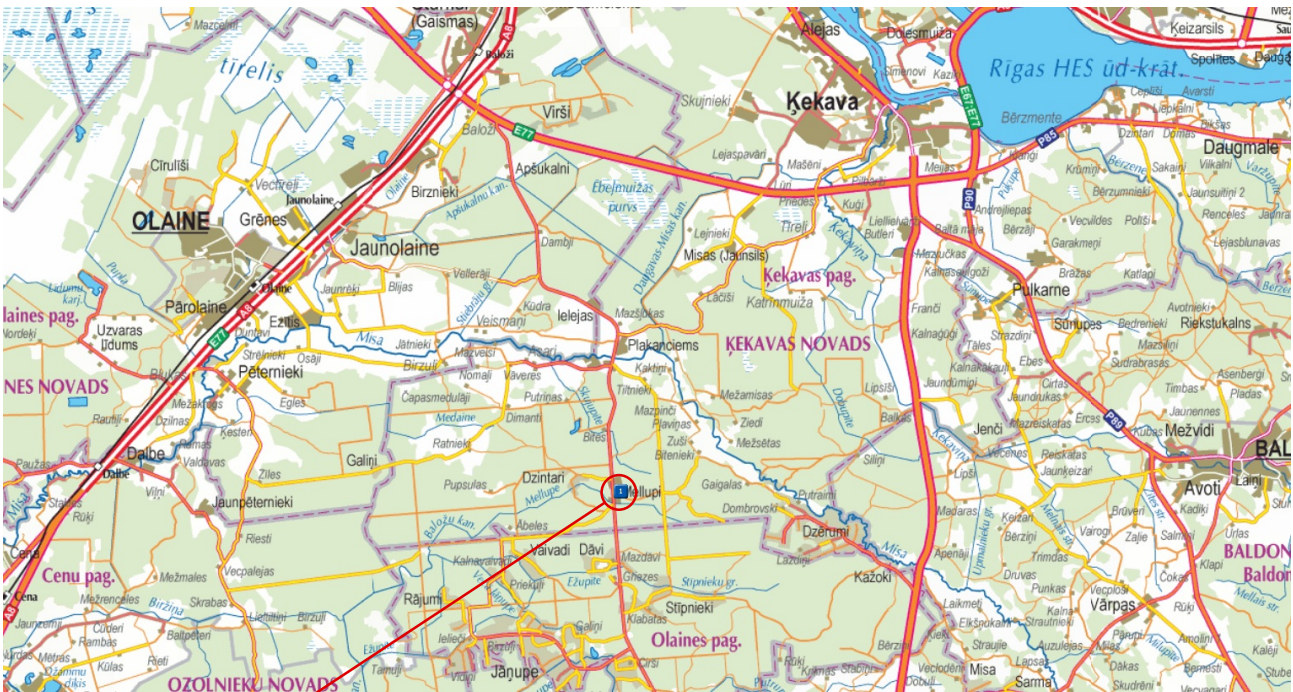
Mazcenu
(Gaismas)
Baloži
A8
Ķekava
Alejas
Doles
Daugmale
Keizarsils
Spolītes
Rīgas HES ūd-krāt.
Bērzmente
Avarsti
Cepļi
E67 E77
P85
Mazcenu
tīrelis
Virši
Baloži
E77
Skujnieki
Apšukalni
Lejaspavāri
Mašeni
Cīrulīši
Vecītreji
Jaunolaine
Birznieki
Apšukalnu kan.
Ebelmuižas purvs
Krūmiņi
Bērzumnieki
Sakaiņi
Vilkaļi
OLAINE
Grēnes
Jaunolaine
Dambji
Lejnieki
Misas (Jaunsils)
Ķekavas pag.
Katrīnmuiža
Tīreļi
Kūgi
Butleri
P90
Vecvīdes
Polīši
Renceles
Lejasblunavas
Pārolaine
Olaine
Blijas
Veismaņi
Kūdra
Ielejas
Mazsiokas
Lāčiši
Franči
Bražas
Katlapi
Pulkarne
Laines pag.
Uzvaras līdums
Ezītis
Misa
Jātnieki
Mazveisi
Plakanciems
ĶEKAVAS NOVADS
Kalnagūdi
Strazdiņi
Sūnupes
Bedrenieki
Riekstukalns
Nordeķi
Pēternieki
Strēlnieki
Osāji
Birzuļi
Kaktiņi
Tīltnieki
Mežamisas
Ziedi
Ebes
NES NOVADS
Egles
Capasmedulaji
Vāveres
Putrinas
Nomaļi
Mazpinči
Plavinas
Mežsētas
Dzilnas
Medaine
Dimanti
Bites
Zuši
Bitenieki
Balkas
Jenči
Kesteri
Ratnieki
Siliņi
Jaunmuižnieki
Mežvidi
BAL
Dalbe
Valdavas
Galiņi
Dzintari
Mellupi
Gaigalas
Putraimi
Avoti
Lāiņi
Dalbe
Ziles
Pupsulas
Mellupe
Dombrovski
Dzērumi
Jaunpēternieki
Ābeles
Baložu kan.
Misa
Cena
Riesti
Valvadi
Dāvi
Mazdavi
Lazdas
Kažoki
BALDON
Cenu pag.
Vecpalejas
Kalnavalvadi
Priekuļi
Ežupīte
Stīpnieku gr.
Vārpas
Baldon
Mežmales
Skrabas
Rājumi
Stīpnieki
Cena
Birziņa
Klabatas
Olaines pag.
Rūķi
Laikmeti
Misa
Sarma
Jaņupe
OZOLNIEKU NOVADS
Ezupite
Cirsi